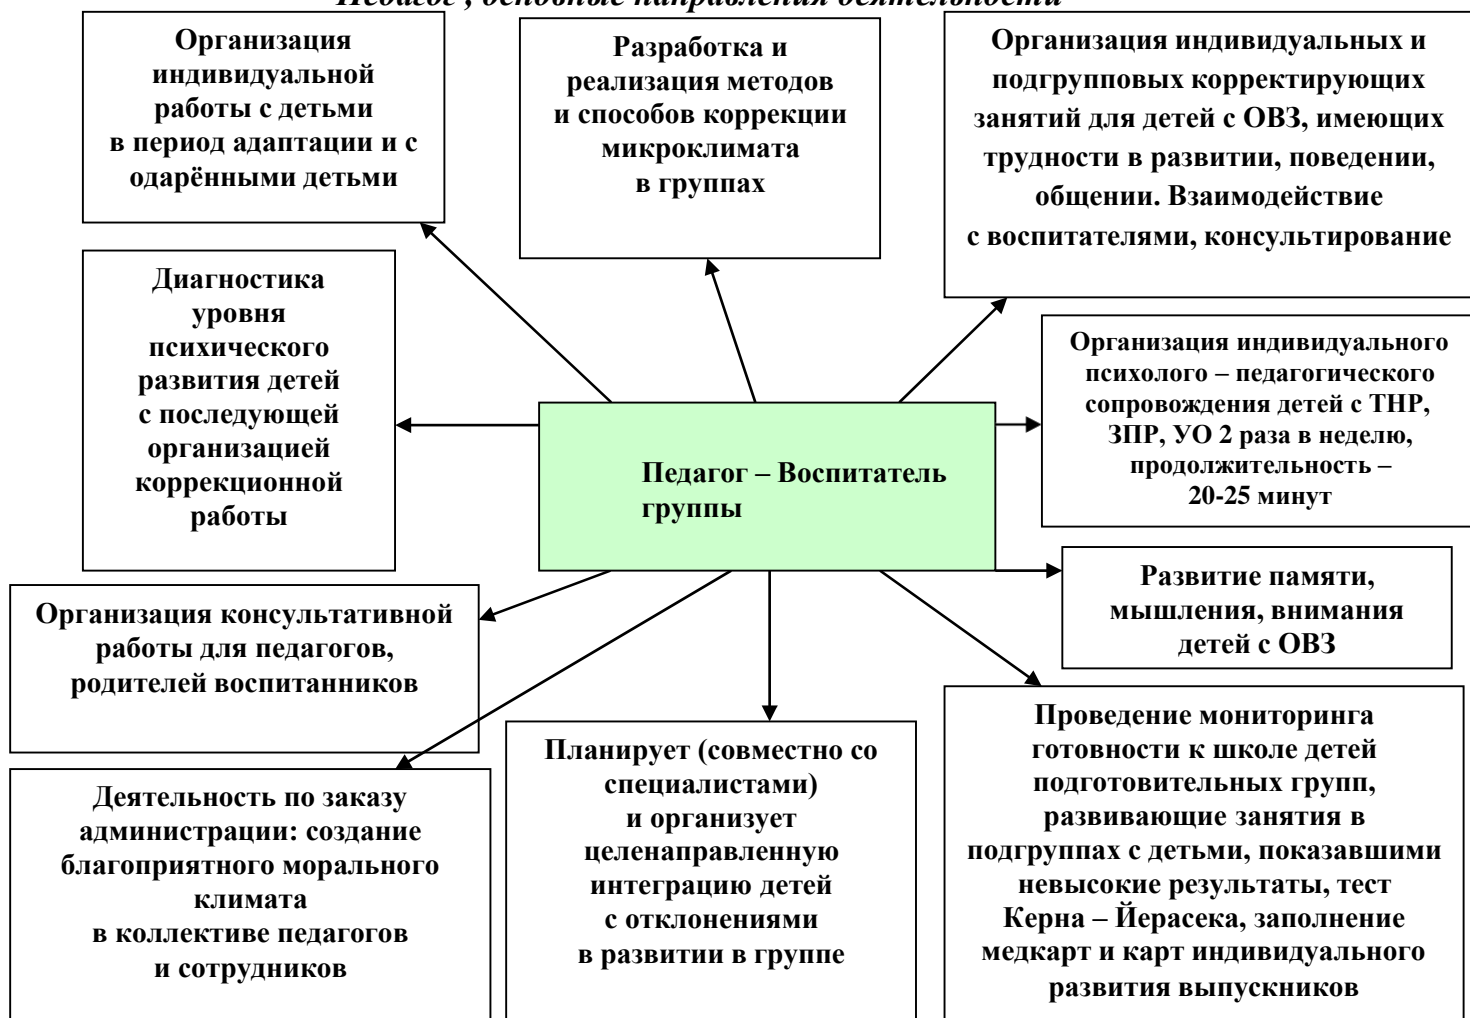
Педагог , основные направления деятельности

Организация индивидуальной работы с детьми в период адаптации и с одарёнными детьми

Разработка и реализация методов и способов коррекции микроклимата в группах

Организация индивидуальных и подгрупповых корректирующих занятий для детей с ОВЗ, имеющих трудности в развитии, поведении, общении. Взаимодействие с воспитателями, консультирование

Диагностика уровня психического развития детей с последующей организацией коррекционной работы

Педагог – Воспитатель группы

Организация индивидуального психолого – педагогического сопровождения детей с ТНР, ЗПР, УО 2 раза в неделю, продолжительность – 20-25 минут

Развитие памяти, мышления, внимания детей с ОВЗ

Организация консультативной работы для педагогов, родителей воспитанников

Деятельность по заказу администрации: создание благоприятного морального климата в коллективе педагогов и сотрудников

Планирует (совместно со специалистами) и организует целенаправленную интеграцию детей с отклонениями в развитии в группе

Проведение мониторинга готовности к школе детей подготовительных групп, развивающие занятия в подгруппах с детьми, показавшими невысокие результаты, тест Керна – Йерасека, заполнение медкарт и карт индивидуального развития выпускников